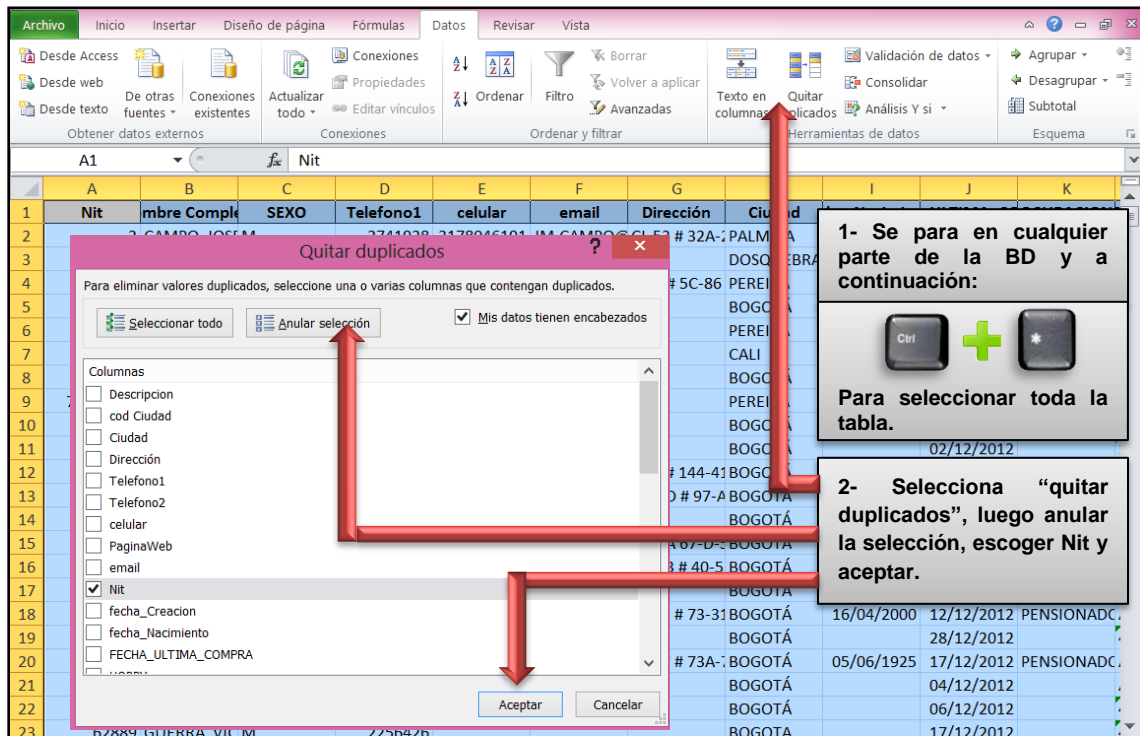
Archivo Inicio Insertar Diseño de página Fórmulas Datos Revisar Vista

Desde Access
Desde web
Desde texto
De otras fuentes
Conexiones existentes
Obtener datos externos

Actualizar todo
Conexiones
Propiedades
Editar vínculos
Conexiones

Ordenar
Filtro
Borrar
Volver a aplicar
Avanzadas
Ordenar y filtrar

Texto en columnas
Quitar duplicados
Validación de datos
Consolidar
Análisis Y si
Herramientas de datos

Agrupar
Desagrupar
Subtotal
Esquema

A1 $f_x$ Nit

| | A | B | C | D | E | F | G | H | I | J | K |
|---|---|---|---|---|---|---|---|---|---|---|---|
| 1 | Nit | mbre Comple | SEXO | Telefono1 | celular | email | Dirección | Ciudad | | | |
| 2 | 2 | CAMPO JOSE | M | 2741938 | 3178946191 | JM.CAMPO@ | CL 53 # 32A-2 | PALMIRA | | | |
| 3 | | | | | | | | DOSQUEBRA | | | |
| 4 | | | | | | | # 5C-86 | PEREIRA | | | |
| 5 | | | | | | | | BOGOTÁ | | | |
| 6 | | | | | | | | PEREIRA | | | |
| 7 | | | | | | | | CALI | | | |
| 8 | | | | | | | | BOGOTÁ | | | |
| 9 | | | | | | | | PEREIRA | | | |
| 10 | | | | | | | | BOGOTÁ | | | |
| 11 | | | | | | | | BOGOTÁ | | 02/12/2012 | |
| 12 | | | | | | | # 144-41 | BOGOTÁ | | | |
| 13 | | | | | | | D # 97-A | BOGOTÁ | | | |
| 14 | | | | | | | | BOGOTÁ | | | |
| 15 | | | | | | | A 67-D-5 | BOGOTÁ | | | |
| 16 | | | | | | | 3 # 40-5 | BOGOTÁ | | | |
| 17 | | | | | | | | BOGOTÁ | | | |
| 18 | | | | | | | # 73-31 | BOGOTÁ | 16/04/2000 | 12/12/2012 | PENSIONADO |
| 19 | | | | | | | | BOGOTÁ | | 28/12/2012 | |
| 20 | | | | | | | # 73A-7 | BOGOTÁ | 05/06/1925 | 17/12/2012 | PENSIONADO |
| 21 | | | | | | | | BOGOTÁ | | 04/12/2012 | |
| 22 | | | | | | | | BOGOTÁ | | 06/12/2012 | |
| 23 | 62889 | GUERRA VIC | M | 2256426 | | | | BOGOTÁ | | 17/12/2012 | |

Quitar duplicados
Para eliminar valores duplicados, seleccione una o varias columnas que contengan duplicados.
Seleccionar todo
Anular selección
Mis datos tienen encabezados
Columnas
Descripcion
cod Ciudad
Ciudad
Dirección
Telefono1
Telefono2
celular
PaginaWeb
email
Nit
fecha_Creacion
fecha_Nacimiento
FECHA_ULTIMA_COMPRA
Aceptar
Cancelar

1- Se para en cualquier parte de la BD y a continuación:

Ctrl *

Para seleccionar toda la tabla.

2- Selecciona “quitar duplicados”, luego anular la selección, escoger Nit y aceptar.